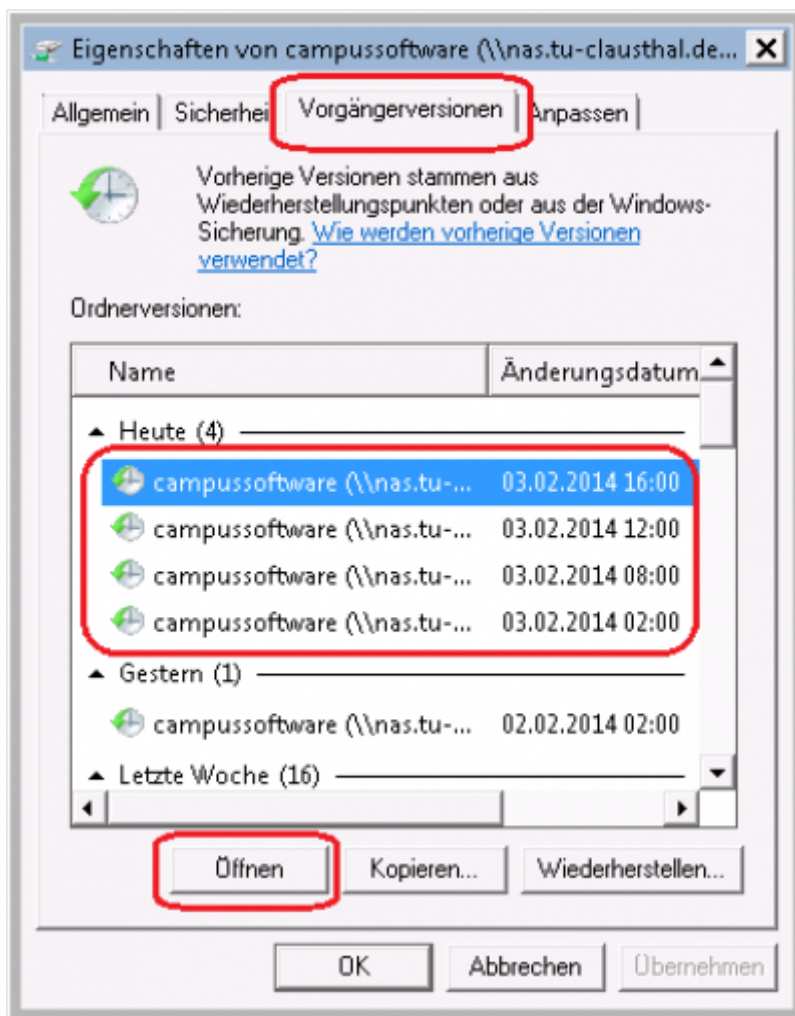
Eigenschaften von campussoftware (\\nas.tu-clausthal.de... ✕

Allgemein | Sicherhei | Vorgängerversionen | Anpassen

Vorherige Versionen stammen aus Wiederherstellungspunkten oder aus der Windows-Sicherung. Wie werden vorherige Versionen verwendet?

Ordnerversionen:

| Name | Änderungsdatum |
|---|---|
| Heute (4) | |
| campussoftware (\\nas.tu-... | 03.02.2014 16:00 |
| campussoftware (\\nas.tu-... | 03.02.2014 12:00 |
| campussoftware (\\nas.tu-... | 03.02.2014 08:00 |
| campussoftware (\\nas.tu-... | 03.02.2014 02:00 |
| Gestern (1) | |
| campussoftware (\\nas.tu-... | 02.02.2014 02:00 |
| Letzte Woche (16) | |

Öffnen | Kopieren... | Wiederherstellen...

OK | Abbrechen | Übernehmen